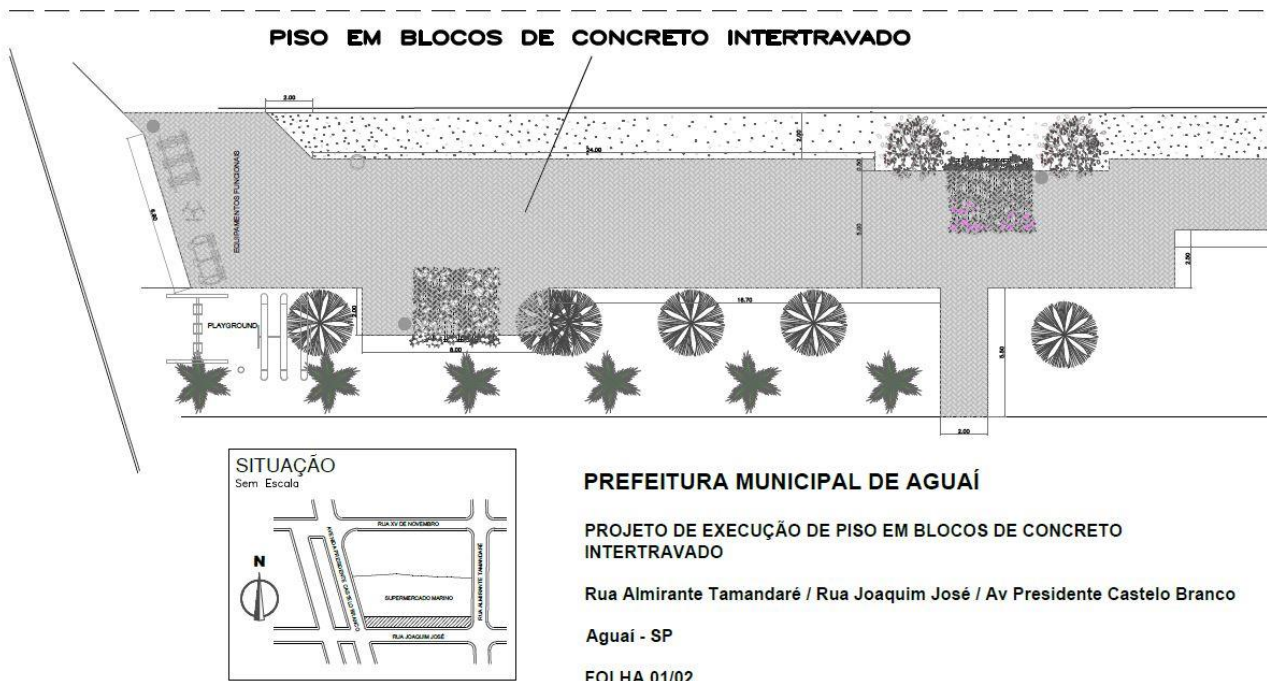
PISO EM BLOCOS DE CONCRETO INTERTRAVADO

2.00

24.00

EQUIPAMENTOS FUNCIONAIS

PLAYGROUND

8.00

16.70

2.50

5.90

2.00

SITUAÇÃO
Sem Escala

N

RUA XV DE NOVEMBRO

SUPERMERCADO MARINO

RUA ALMIRANTE TAMANDARÉ

RUA JOAQUIM JOSÉ

PREFEITURA MUNICIPAL DE AGUAÍ

PROJETO DE EXECUÇÃO DE PISO EM BLOCOS DE CONCRETO INTERTRAVADO

Rua Almirante Tamandaré / Rua Joaquim José / Av Presidente Castelo Branco

Aguaí - SP

FOLHA 01/02